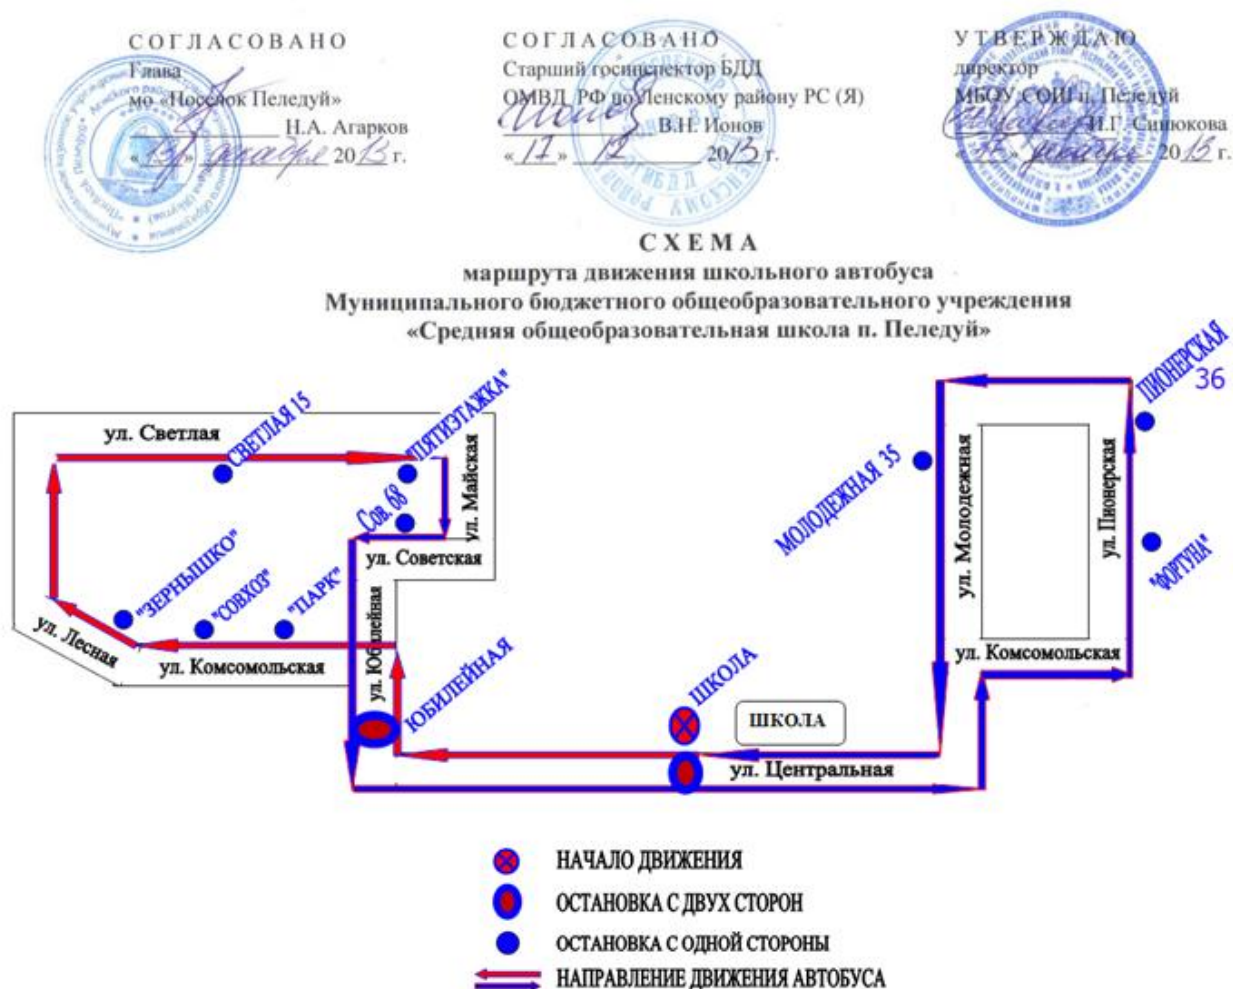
СОГЛАСОВАНО
Глава
мо «Поселок Пеледуй»
______ Н.А. Агарков
«19» декабря 2013 г.

СОГЛАСОВАНО
Старший госинспектор БДД
ОМВД РФ по Ленскому району РС (Я)
______ В.Н. Ионов
«17» 12 2013 г.

УТВЕРЖДАЮ
директор
МБОУ СОШ п. Пеледуй
______ Н.Г. Синюкова
«__» декабря 2013 г.

СХЕМА
маршрута движения школьного автобуса
Муниципального бюджетного общеобразовательного учреждения
«Средняя общеобразовательная школа п. Пеледуй»

ул. Светлая
СВЕТЛАЯ 15
"ПЯТИЭТАЖКА"
ул. Майская
Сов. 68
ул. Советская
"ЗЕРНЫШКО"
"СОВХОЗ"
"ПАРК"
ул. Юбилейная
ул. Лесная
ул. Комсомольская
ЮБИЛЕЙНАЯ
ШКОЛА
ШКОЛА
ул. Центральная
МОЛОДЕЖНАЯ 35
ул. Молодежная
ПИОНЕРСКАЯ 36
ул. Пионерская
"ФОРТУНА"
ул. Комсомольская

НАЧАЛО ДВИЖЕНИЯ
ОСТАНОВКА С ДВУХ СТОРОН
ОСТАНОВКА С ОДНОЙ СТОРОНЫ
НАПРАВЛЕНИЕ ДВИЖЕНИЯ АВТОБУСА